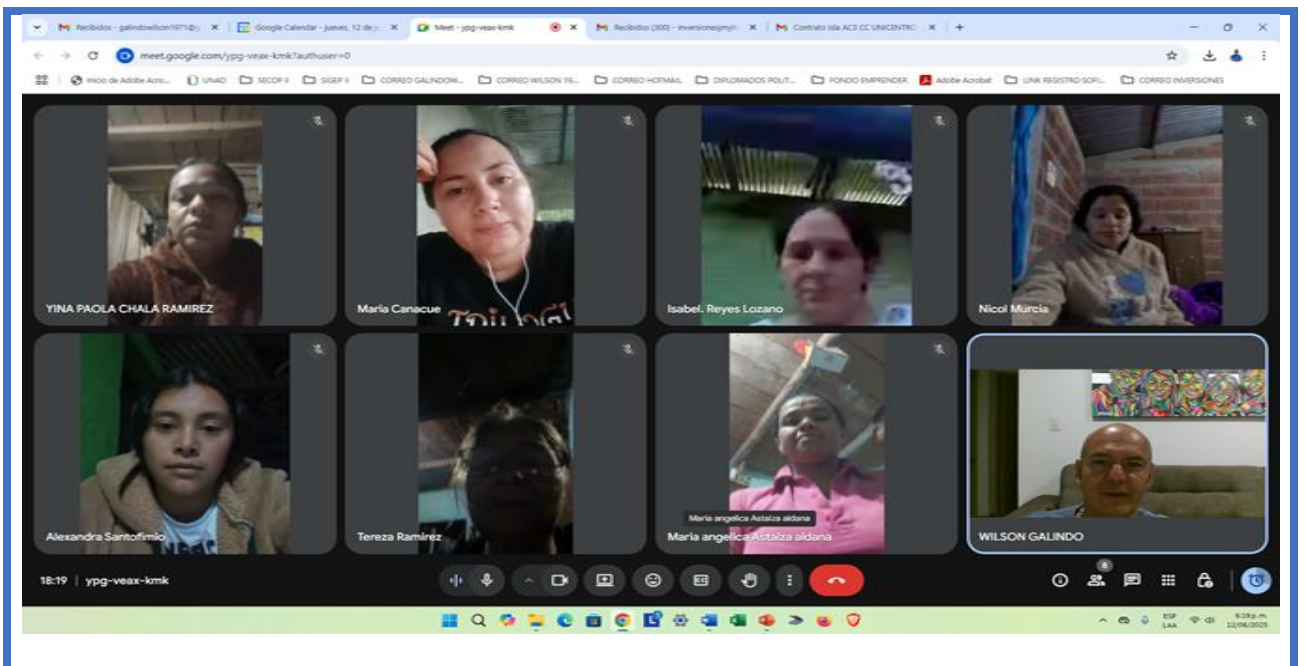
Recibidos - galindowilson1971@... ×
Google Calendar - jueves, 12 de j... ×
Meet - ypg-veax-kmk ×
Recibidos (300) - inversionesjmyh... ×
Contrato Ida ACS CC UNICENTRO ×
+

meet.google.com/ypg-veax-kmk?authuser=0

Inicio de Adobe Acro... UNAD SECOP II SIGEP II CORREO GALINDOW... CORREO WILSON 19... CORREO HOTMAIL DIPLOMADOS POLIT... FONDO EMPRENDER Adobe Acrobat LINK REGISTRO SOFI... CORREO INVERSIONES

YINA PAOLA CHALA RAMIREZ

Maria Canacue

Isabel. Reyes Lozano

Nicol Murcia

Alexandra Santofimio

Tereza Ramirez

Maria angelica Astaiza aldana

Maria angelica Astaiza aldana

WILSON GALINDO

18:19 | ypg-veax-kmk

8

ESP LAA

6:19 p.m. 12/06/2025